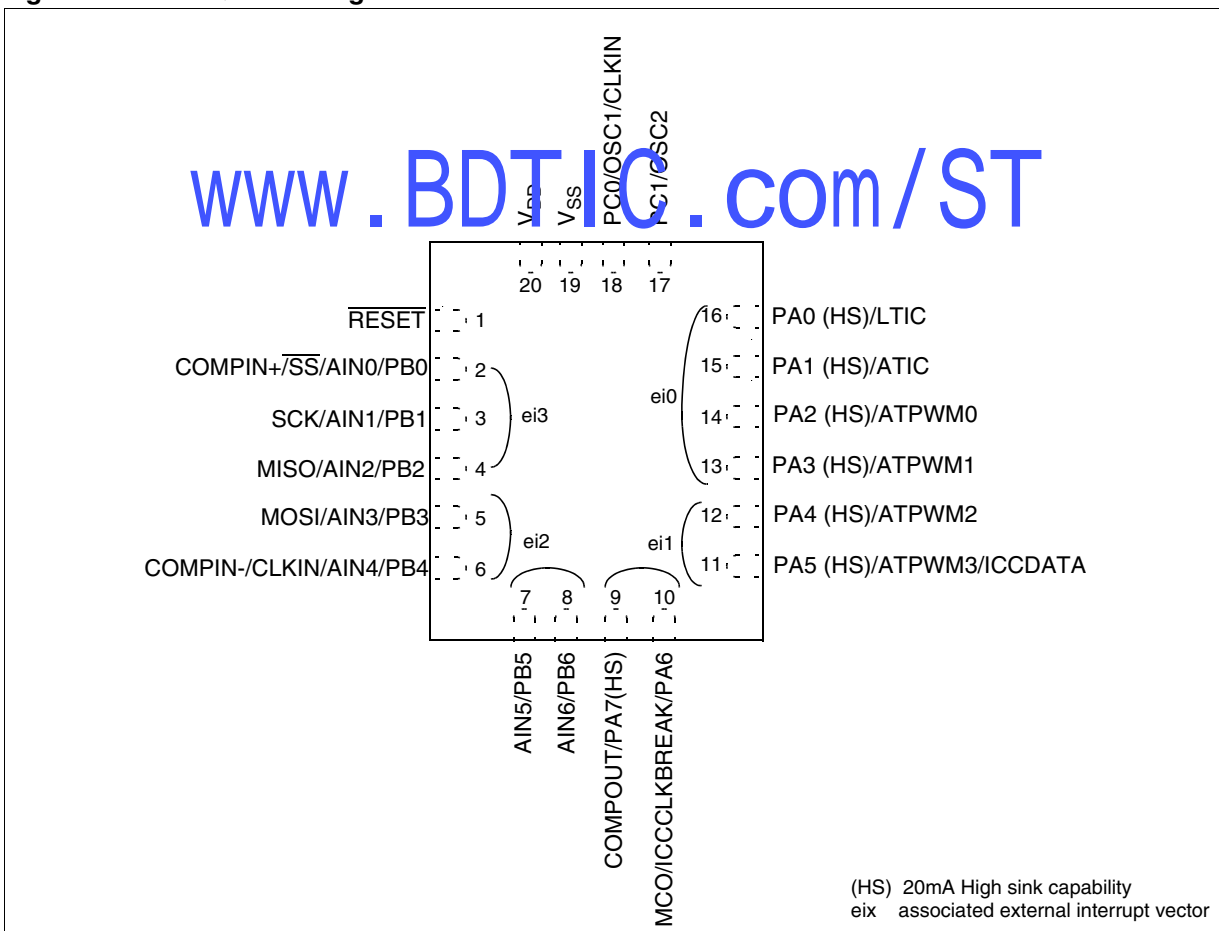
www.BDTIC.com/ST

$V_{DD}$
$V_{SS}$
PC0/OSC1/CLKIN
PC1/OSC2

20 19 18 17

$\overline{RESET}$ 1
COMPIN+/$\overline{SS}$/AIN0/PB0 2
SCK/AIN1/PB1 3
MISO/AIN2/PB2 4
MOSI/AIN3/PB3 5
COMPIN-/CLKIN/AIN4/PB4 6

ei3
ei2
ei0
ei1

16 PA0 (HS)/LTIC
15 PA1 (HS)/ATIC
14 PA2 (HS)/ATPWM0
13 PA3 (HS)/ATPWM1
12 PA4 (HS)/ATPWM2
11 PA5 (HS)/ATPWM3/ICCDATA

7 8 9 10

AIN5/PB5
AIN6/PB6
COMPOUT/PA7(HS)
MCO/ICCCLKBREAK/PA6

(HS) 20mA High sink capability
eix associated external interrupt vector